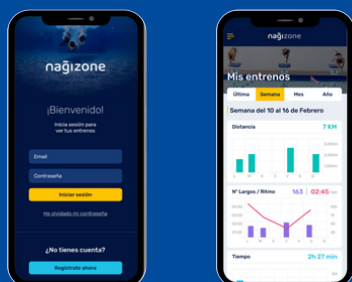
nagizone

¡Bienvenido!

Inicia sesión para ver tus entrenos

Email

Contraseña

Iniciar sesión

He olvidado mi contraseña

¿No tienes cuenta?

Regístrate ahora

nagizone

Mis entrenos

Último
Semana
Mes
Año

Semana del 10 al 16 de Febrero

Distancia
7 KM

L M X J V S D

Nº Largos / Ritmo
163
02:45 /km

L M X J V S D

Tiempo
2h 27 min